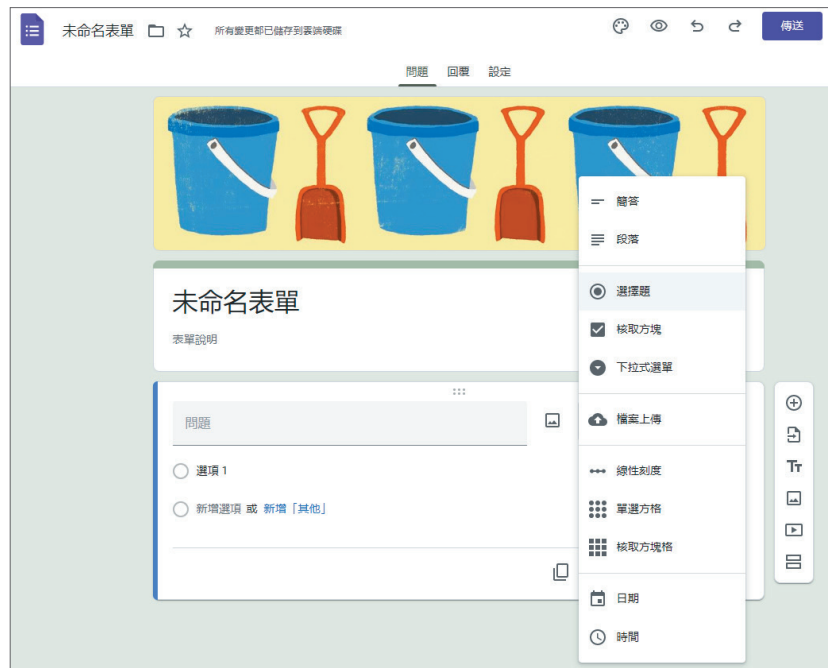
未命名表單

所有變更都已儲存到雲端硬碟

傳送

問題 回覆 設定

未命名表單

表單說明

問題

選項 1

新增選項 或 新增「其他」

簡答

段落

選擇題

核取方塊

下拉式選單

檔案上傳

線性刻度

單選方格

核取方塊格

日期

時間

Tт